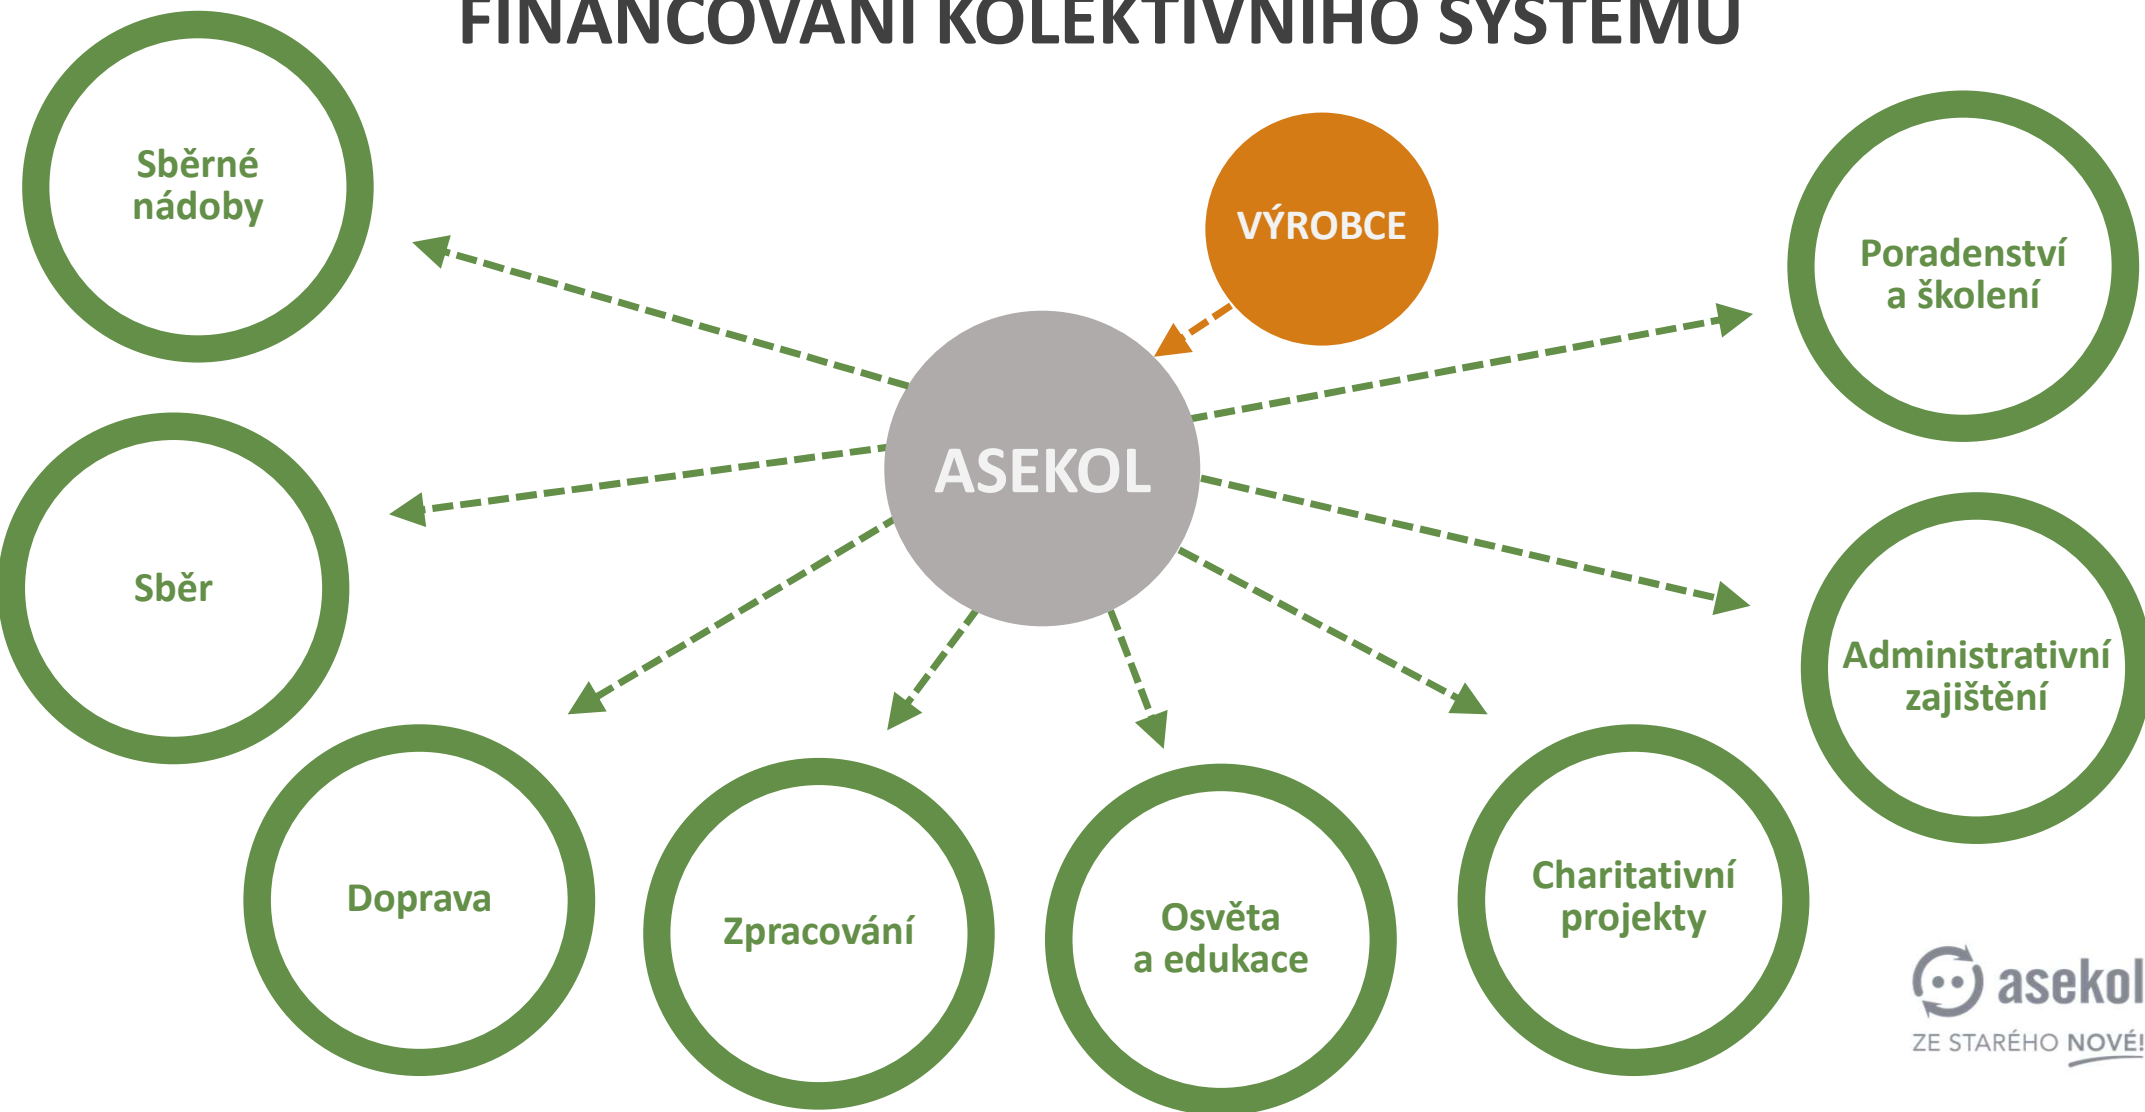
FINANCOVÁNÍ KOLEKTIVNÍHO SYSTÉMU

VÝROBCE

ASEKOL

Sběrné nádoby

Sběr

Doprava

Zpracování

Osvěta a edukace

Charitativní projekty

Poradenství a školení

Administrativní zajištění

asekol

ZE STARÉHO NOVÉ!